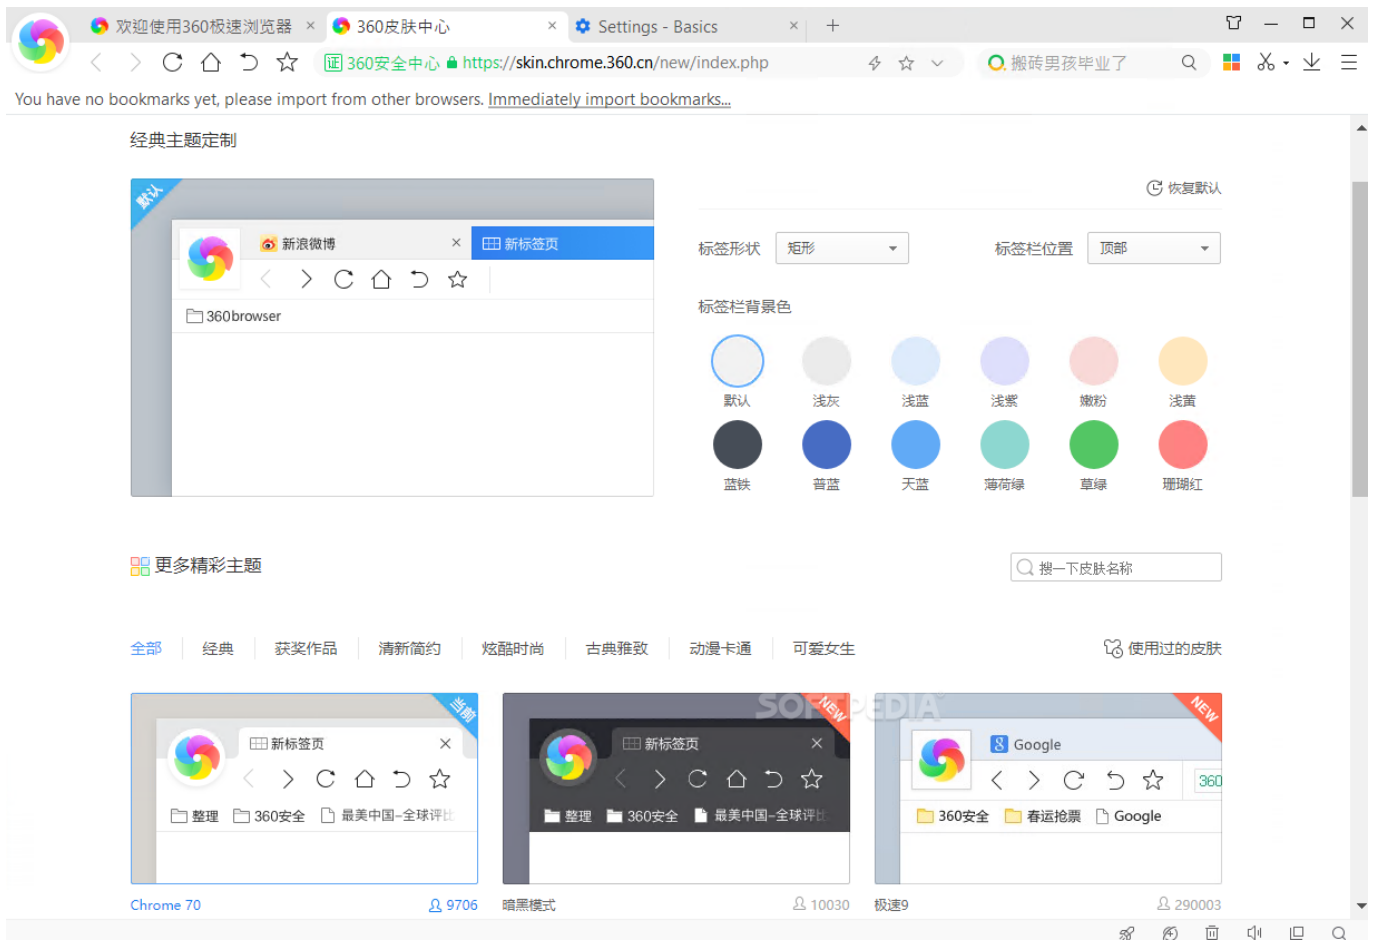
欢迎使用360极速浏览器 ×
360皮肤中心 ×
Settings - Basics ×
+

360安全中心 https://skin.chrome.360.cn/new/index.php
搬砖男孩毕业了

You have no bookmarks yet, please import from other browsers. Immediately import bookmarks...

经典主题定制

默认
新浪微博 ×
新标签页
360browser

恢复默认

标签形状 矩形
标签栏位置 顶部

标签栏背景色

默认 浅灰 浅蓝 浅紫 嫩粉 浅黄
蓝铁 普蓝 天蓝 薄荷绿 草绿 珊瑚红

更多精彩主题

搜一下皮肤名称

全部 | 经典 | 获奖作品 | 清新简约 | 炫酷时尚 | 古典雅致 | 动漫卡通 | 可爱女生

使用过的皮肤

当前
新标签页 ×
整理 360安全 最美中国–全球评比
Chrome 70 9706

NEW
新标签页 ×
整理 360安全 最美中国–全球评比
暗黑模式 10030

NEW
Google
360
360安全 春运抢票 Google
极速9 290003

SOFTPEDIA